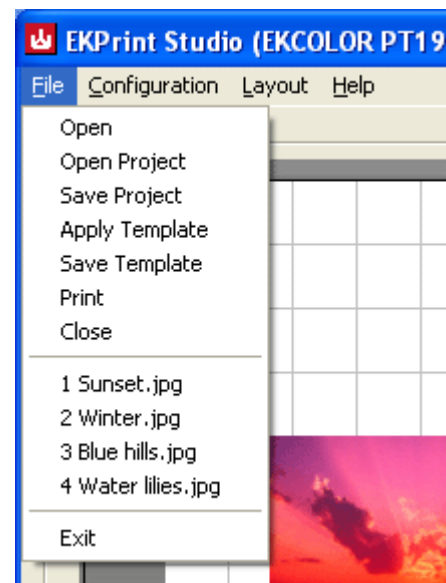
EKPrint Studio (EKCOLOR PT19

File Configuration Layout Help

Open
Open Project
Save Project
Apply Template
Save Template
Print
Close

1 Sunset.jpg
2 Winter.jpg
3 Blue hills.jpg
4 Water lilies.jpg

Exit